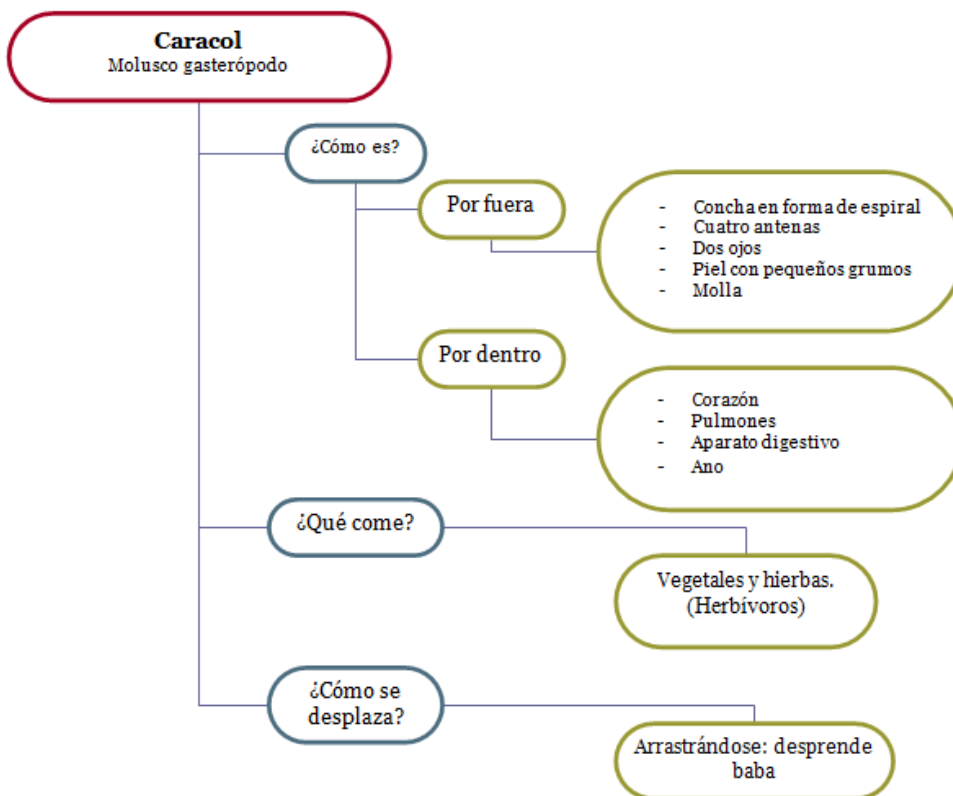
Caracol
Molusco gasterópodo

¿Cómo es?

Por fuera

- Concha en forma de espiral
- Cuatro antenas
- Dos ojos
- Piel con pequeños grumos
- Molla

Por dentro

- Corazón
- Pulmones
- Aparato digestivo
- Ano

¿Qué come?

Vegetales y hierbas. (Herbívoros)

¿Cómo se desplaza?

Arrastrándose: desprende baba